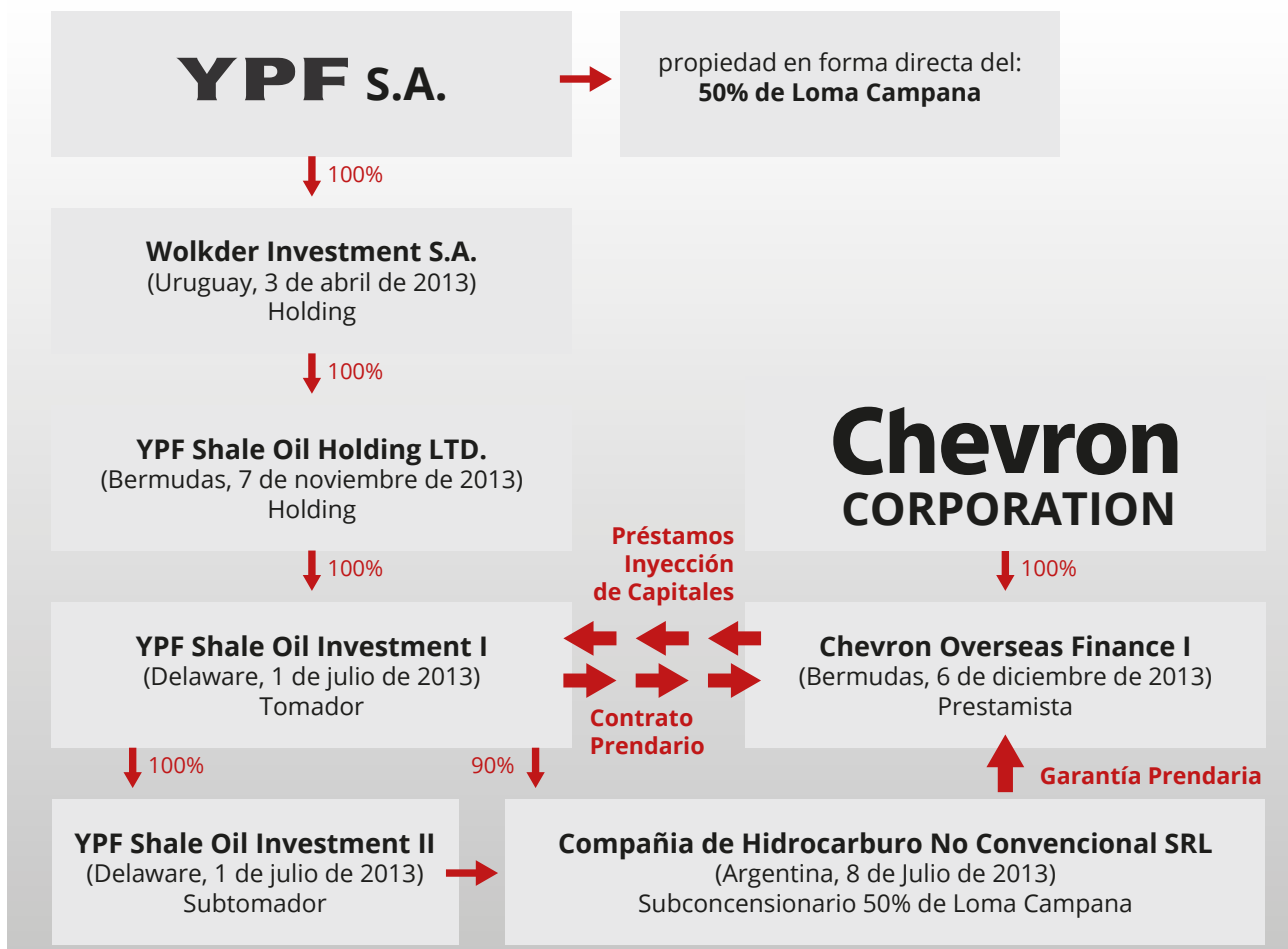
YPF S.A.

propiedad en forma directa del:
**50% de Loma Campana**

100%

**Wolkder Investment S.A.**
(Uruguay, 3 de abril de 2013)
Holding

100%

**YPF Shale Oil Holding LTD.**
(Bermudas, 7 de noviembre de 2013)
Holding

Chevron
CORPORATION

Préstamos
Inyección
de Capitales

100%

100%

**YPF Shale Oil Investment I**
(Delaware, 1 de julio de 2013)
Tomador

**Chevron Overseas Finance I**
(Bermudas, 6 de diciembre de 2013)
Prestamista

Contrato
Prendario

100%

90%

Garantía Prendaria

**YPF Shale Oil Investment II**
(Delaware, 1 de julio de 2013)
Subtomador

**Compañia de Hidrocarburo No Convencional SRL**
(Argentina, 8 de Julio de 2013)
Subconcensionario 50% de Loma Campana